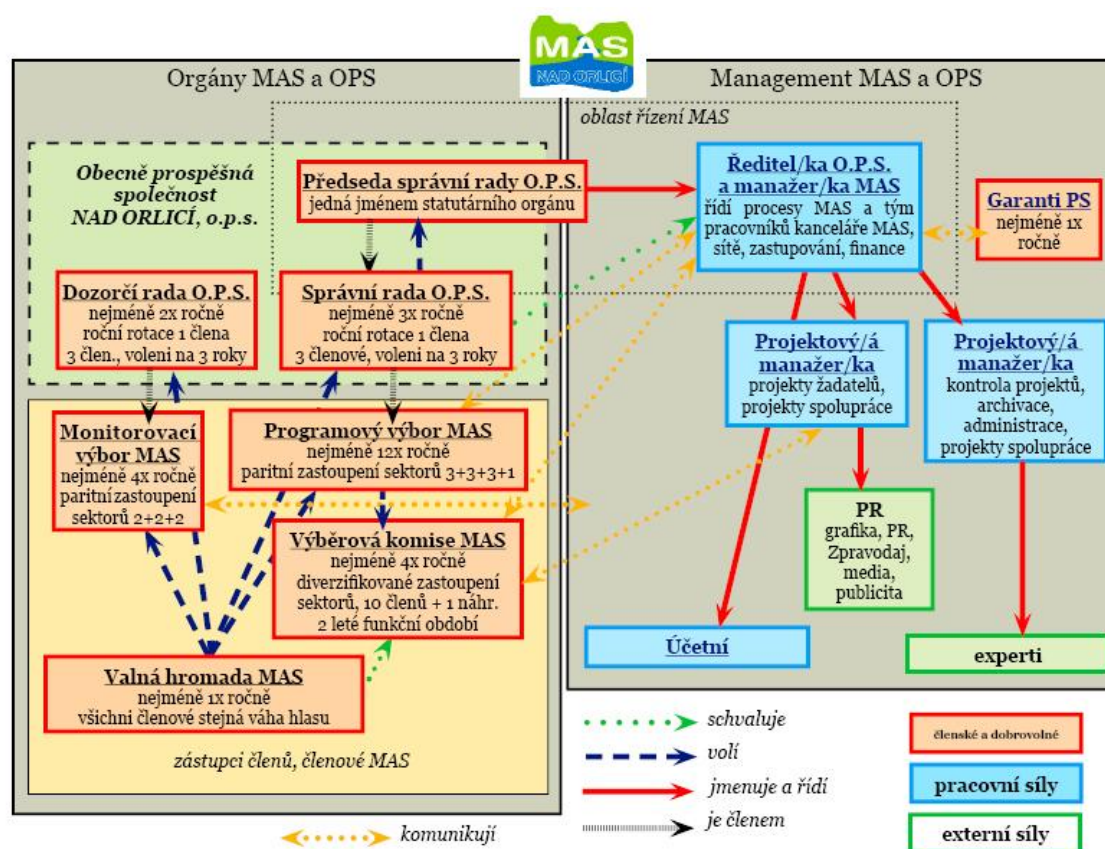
MAS
NAD ORLICÍ

Orgány MAS a OPS

Management MAS a OPS

oblast řízení MAS

Obecně prospěšná společnost NAD ORLICÍ, o.p.s.

Předseda správní rady O.P.S.
jedná jménem statutárního orgánu

Ředitel/ka O.P.S. a manažer/ka MAS
řídí procesy MAS a tým pracovníků kanceláře MAS, sítě, zastupování, finance

Garanti PS
nejméně 1x ročně

Dozorčí rada O.P.S.
nejméně 2x ročně
roční rotace 1 člena
3 člen., volení na 3 roky

Správní rada O.P.S.
nejméně 3x ročně
roční rotace 1 člena
3 členové, volení na 3 roky

Projektový/á manažer/ka
projekty žadatelů, projekty spolupráce

Projektový/á manažer/ka
kontrola projektů, archivace, administrace, projekty spolupráce

Monitorovací výbor MAS
nejméně 4x ročně
paritní zastoupení sektorů 2+2+2

Programový výbor MAS
nejméně 12x ročně
paritní zastoupení sektorů 3+3+3+1

Výběrová komise MAS
nejméně 4x ročně
diverzifikované zastoupení sektorů, 10 členů + 1 náhr.
2 leté funkční období

PR
grafika, PR, Zpravodaj, media, publicita

Účetní

experti

Valná hromada MAS
nejméně 1x ročně
všichni členové stejná váha hlasu

zástupci členů, členové MAS

schvaluje

volí

jmenuje a řídí

je členem

komunikují

členské a dobrovolné

pracovní síly

externí síly